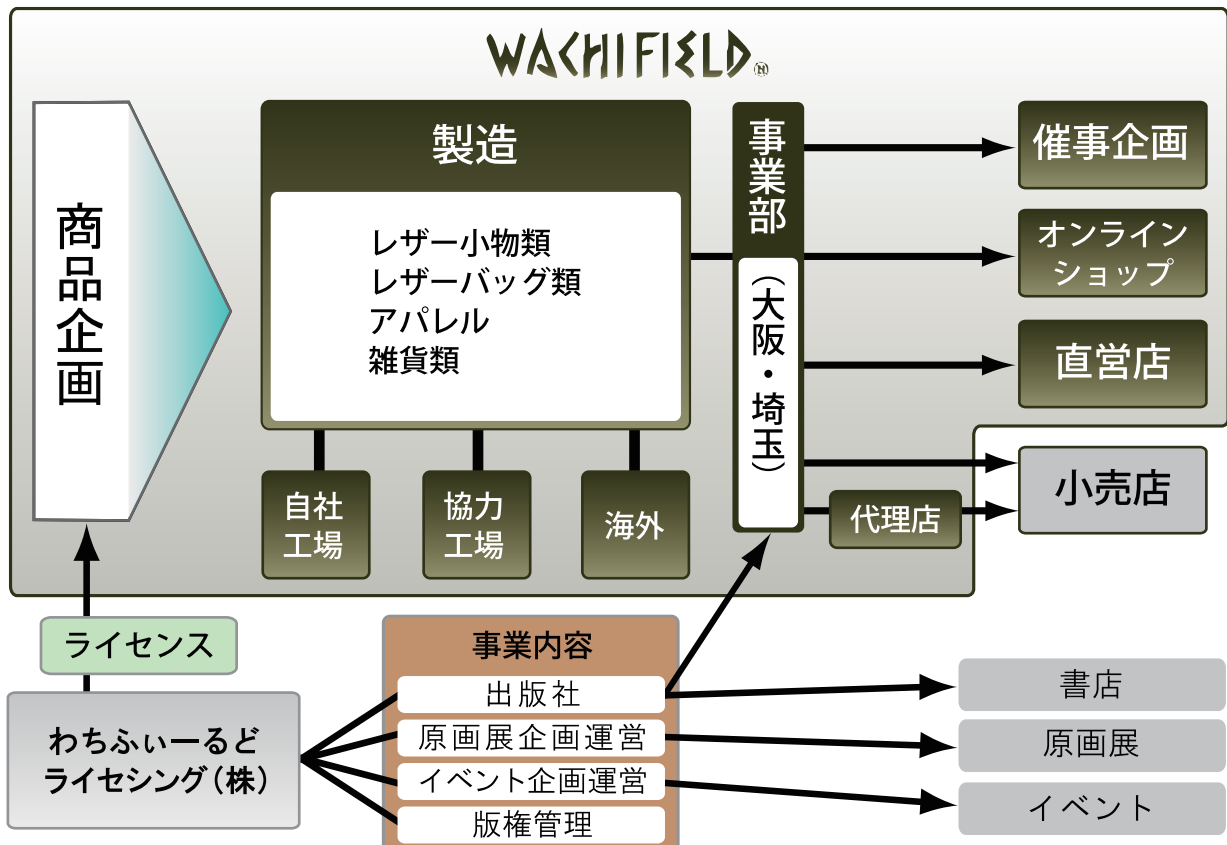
WACHIFIELD

商品企画

製造

レザー小物類
レザーバッグ類
アパレル
雑貨類

自社工場

協力工場

海外

事業部

(大阪・埼玉)

催事企画

オンラインショップ

直営店

小売店

代理店

ライセンス

わちふぃーるどライセシング(株)

事業内容

出版社

原画展企画運営

イベント企画運営

版権管理

書店

原画展

イベント